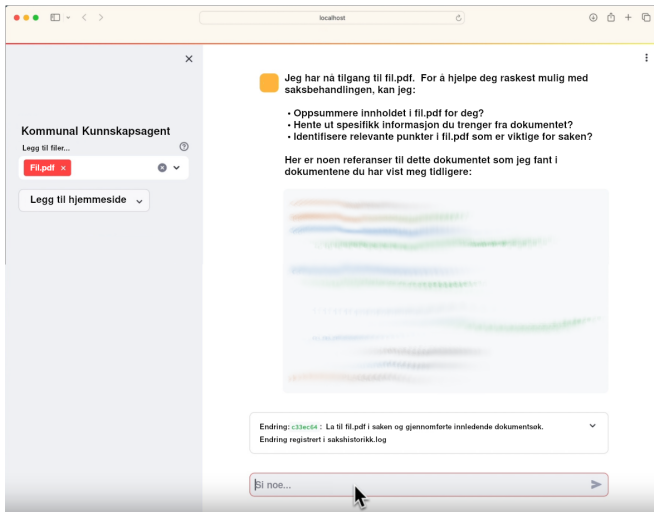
localhost

×

Kommunal Kunnskapsagent

Legg til filer...

Fil.pdf ×

Legg til hjemmeside

Jeg har nå tilgang til fil.pdf. For å hjelpe deg raskest mulig med saksbehandlingen, kan jeg:

• Oppsummere innholdet i fil.pdf for deg?
• Hente ut spesifikk informasjon du trenger fra dokumentet?
• Identifisere relevante punkter i fil.pdf som er viktige for saken?

Her er noen referanser til dette dokumentet som jeg fant i dokumentene du har vist meg tidligere:

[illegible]

Endring: c33ec64: La til fil.pdf i saken og gjennomførte innledende dokumentsøk.
Endring registrert i sakshistorikk.log

Si noe...